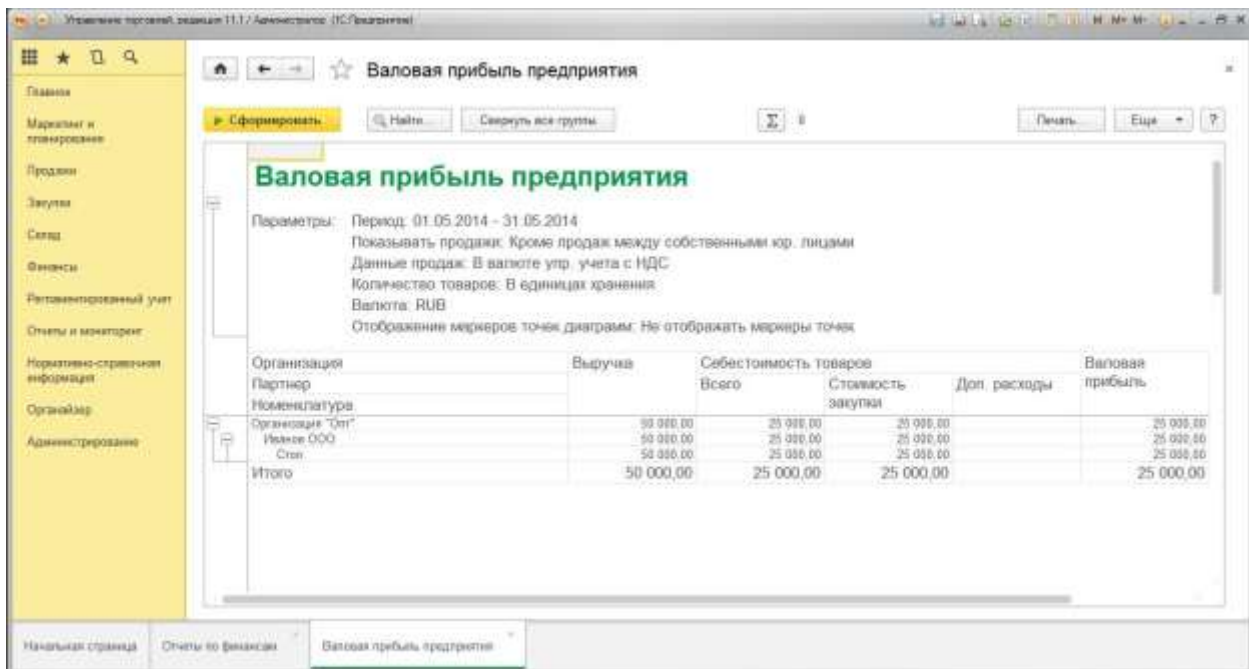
Управление торговлей, редакция 11.1 / Администратор (1С:Предприятие)

Главное
Маркетинг и планирование
Продажи
Закупки
Склад
Финансы
Регламентированный учет
Отчеты и мониторинг
Нормативно-справочная информация
Органайзер
Администрирование

Валовая прибыль предприятия

Сформировать Найти... Свернуть все группы Σ 0 Печать... Еще ?

Валовая прибыль предприятия

Параметры: Период: 01.05.2014 - 31.05.2014
Показывать продажи: Кроме продаж между собственными юр. лицами
Данные продаж: В валюте упр. учета с НДС
Количество товаров: В единицах хранения
Валюта: RUB
Отображение маркеров точек диаграмм: Не отображать маркеры точек

| Организация / Партнер / Номенклатура | Выручка | Себестоимость товаров: Всего | Стоимость закупки | Доп. расходы | Валовая прибыль |
|---|---|---|---|---|---|
| Организация "Опт" | 50 000,00 | 25 000,00 | 25 000,00 | | 25 000,00 |
| Иванов ООО | 50 000,00 | 25 000,00 | 25 000,00 | | 25 000,00 |
| Стол | 50 000,00 | 25 000,00 | 25 000,00 | | 25 000,00 |
| Итого | 50 000,00 | 25 000,00 | 25 000,00 | | 25 000,00 |

Начальная страница Отчеты по финансам Валовая прибыль предприятия